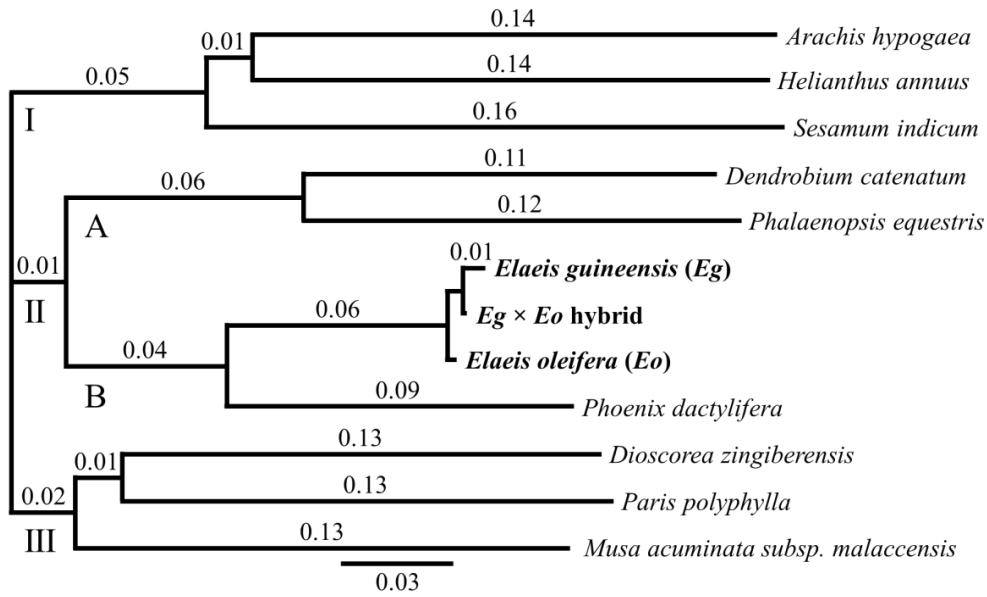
0.14
0.01
Arachis hypogaea
0.05
0.14
Helianthus annuus
I
0.16
Sesamum indicum
0.11
0.06
Dendrobium catenatum
0.12
A
Phalaenopsis equestris
0.01
0.01
Elaeis guineensis (Eg)
II
0.06
Eg × Eo hybrid
0.04
Elaeis oleifera (Eo)
B
0.09
Phoenix dactylifera
0.13
0.01
Dioscorea zingiberensis
0.13
0.02
Paris polyphylla
III
0.13
Musa acuminata subsp. malaccensis
0.03